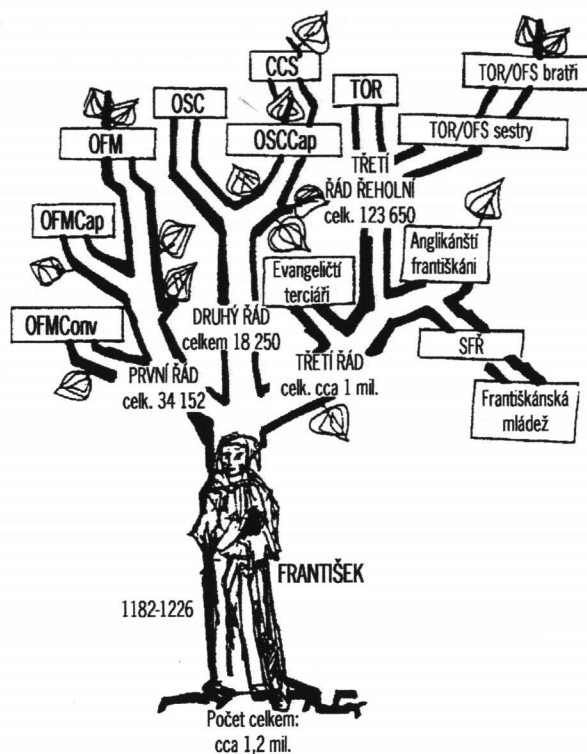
CCS

TOR/OFS bratři

OSC

TOR

OFM

OSCCap

TOR/OFS sestry

TŘETÍ ŘÁD ŘEHOLNÍ celk. 123 650

OFMCap

Anglikánští františkáni

Evangeličtí terciáři

DRUHÝ ŘÁD celkem 18 250

OFMConv

SFŘ

PRVNÍ ŘÁD celk. 34 152

TŘETÍ ŘÁD celk. cca 1 mil.

Františkánská mládež

FRANTIŠEK

1182-1226

Počet celkem: cca 1,2 mil.